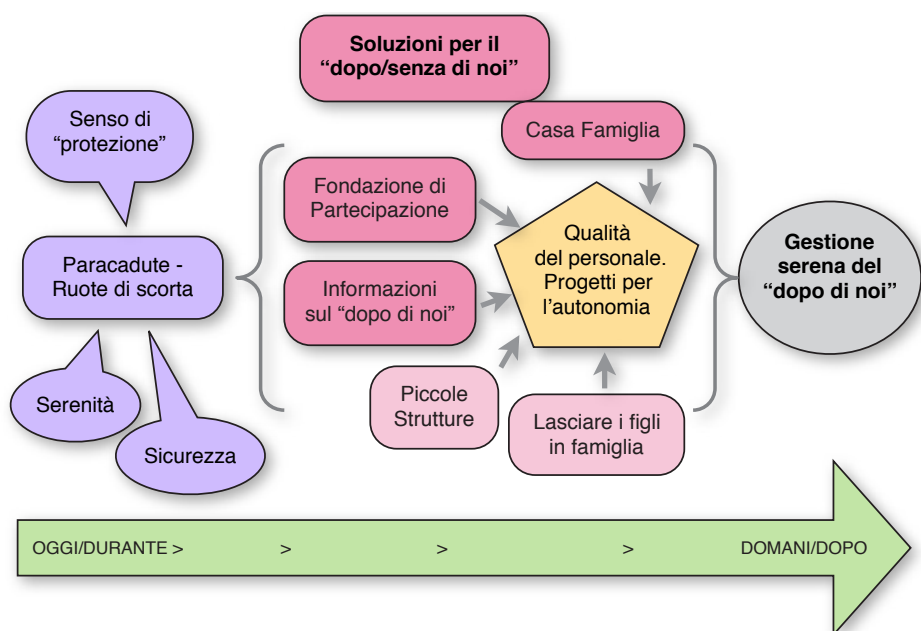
Soluzioni per il "dopo/senza di noi"

Senso di "protezione"

Casa Famiglia

Fondazione di Partecipazione

Qualità del personale. Progetti per l'autonomia

Gestione serena del "dopo di noi"

Paracadute - Ruote di scorta

Informazioni sul "dopo di noi"

Serenità

Piccole Strutture

Lasciare i figli in famiglia

Sicurezza

OGGI/DURANTE > > > > DOMANI/DOPO